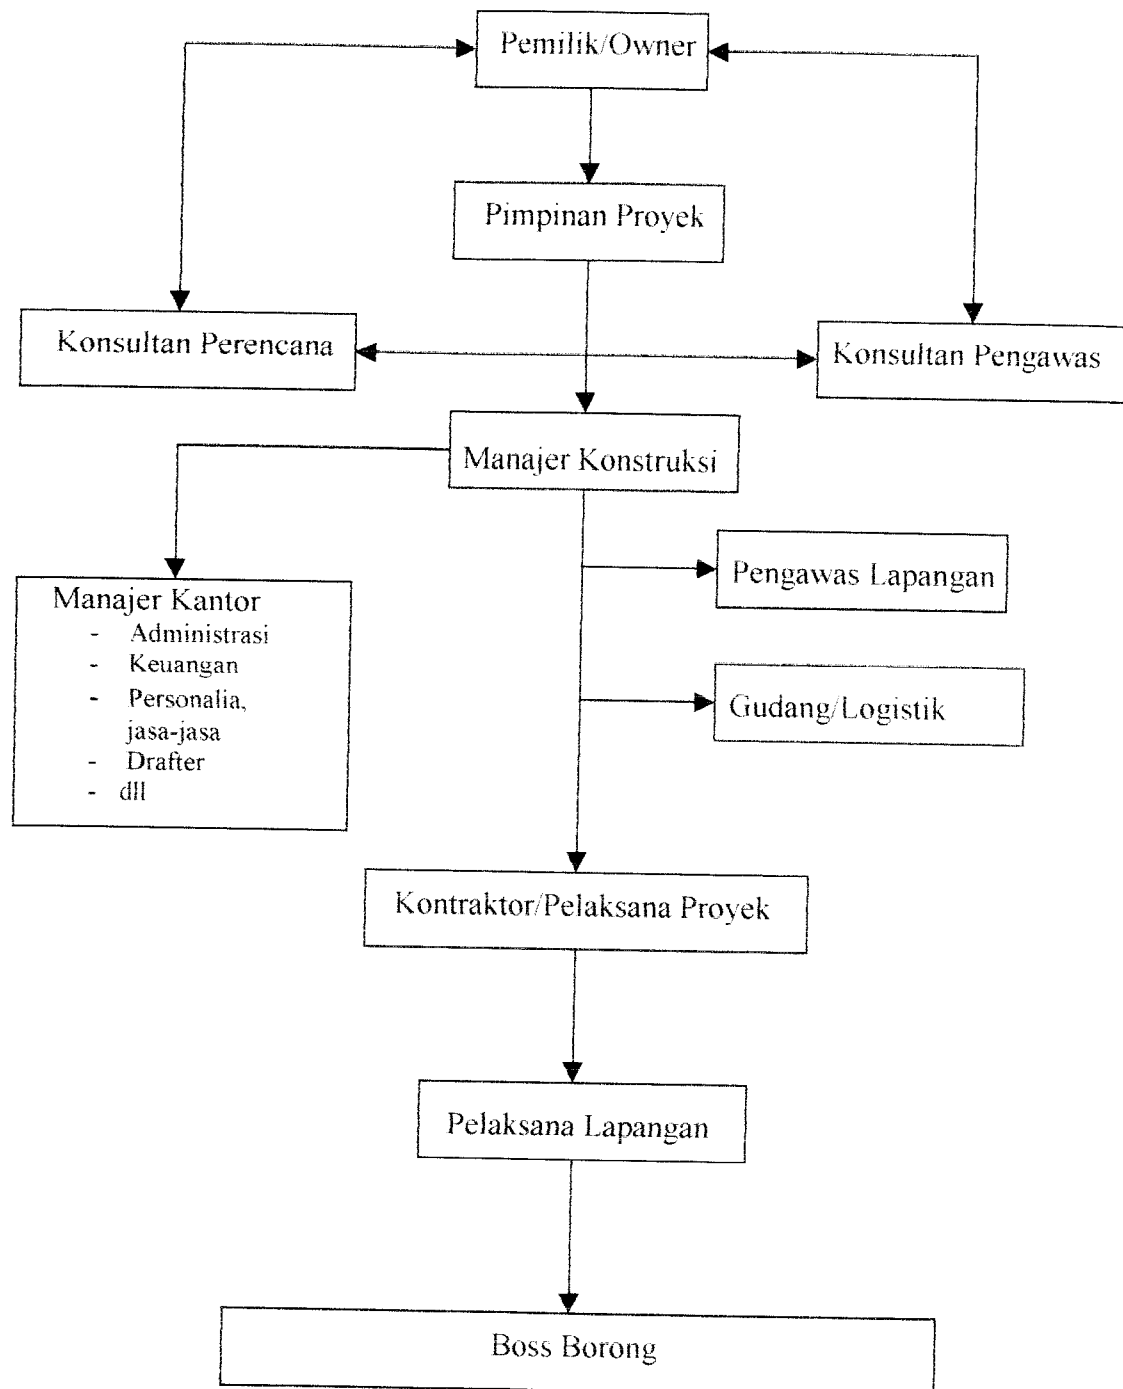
Pemilik/Owner

Pimpinan Proyek

Konsultan Perencana

Konsultan Pengawas

Manajer Konstruksi

Manajer Kantor
- Administrasi
- Keuangan
- Personalia, jasa-jasa
- Drafter
- dll

Pengawas Lapangan

Gudang/Logistik

Kontraktor/Pelaksana Proyek

Pelaksana Lapangan

Boss Borong